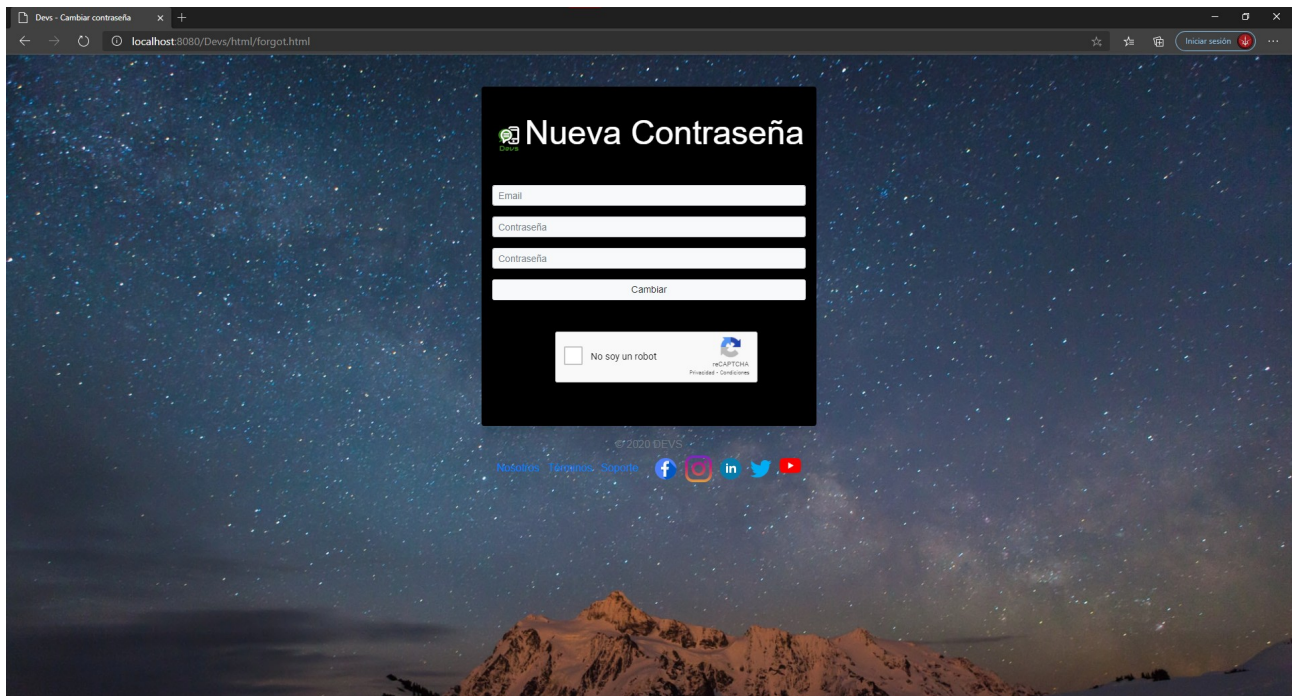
Devs - Cambiar contraseña

localhost:8080/Devs/html/forgot.html

Iniciar sesión

Devs

Nueva Contraseña

Email

Contraseña

Contraseña

Cambiar

No soy un robot

reCAPTCHA
Privacidad - Condiciones

© 2020 DEVS

Nosotros Términos Soporte